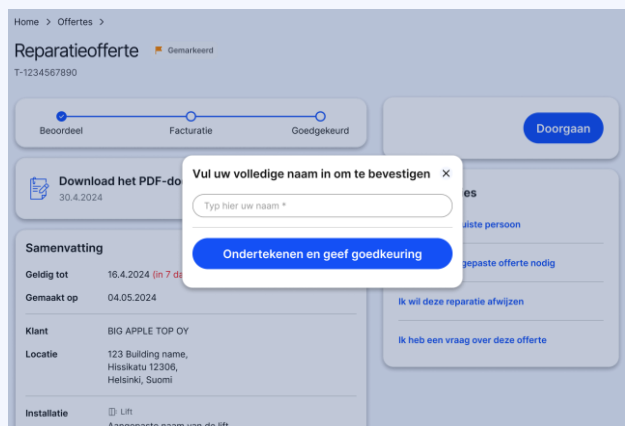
Home > Offertes >

Reparatieofferte Gemarkeerd

T-1234567890

Beoordeel Facturatie Goedgekeurd

Doorgaan

Download het PDF-do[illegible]
30.4.2024

Vul uw volledige naam in om te bevestigen ×

Typ hier uw naam *

Ondertekenen en geef goedkeuring

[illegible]es

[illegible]uiste persoon

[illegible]gepaste offerte nodig

Ik wil deze reparatie afwijzen

Ik heb een vraag over deze offerte

Samenvatting

Geldig tot 16.4.2024 (in 7 da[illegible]

Gemaakt op 04.05.2024

Klant BIG APPLE TOP OY

Locatie 123 Building name, Hissikatu 12306, Helsinki, Suomi

Installatie Lift
Aangepaste naam van de lift